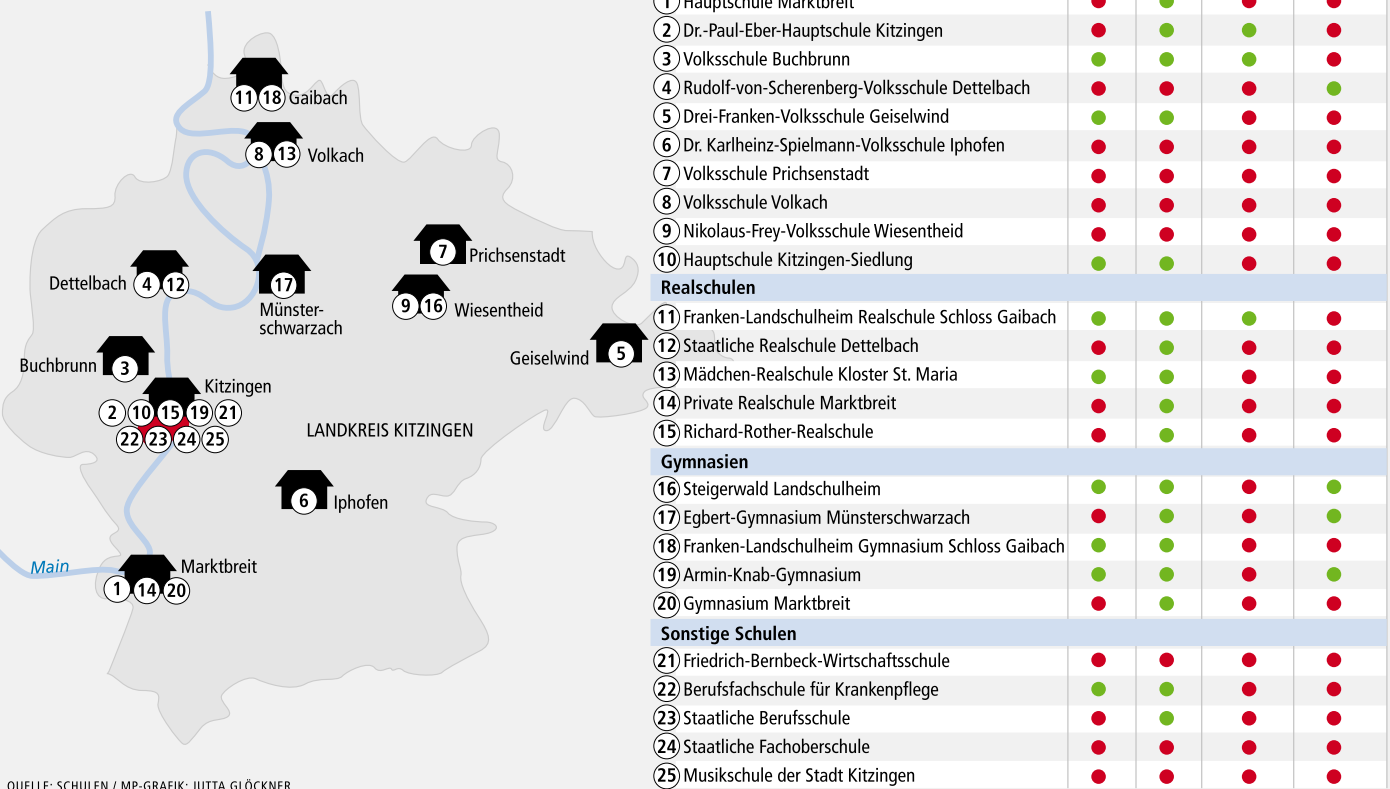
11 18 Gaibach
8 13 Volkach
7 Prichsenstadt
Dettelbach 4 12
17 Münsterschwarzach
9 16 Wiesentheid
Geiselwind 5
Buchbrunn 3
Kitzingen
2 10 15 19 21
22 23 24 25
LANDKREIS KITZINGEN
6 Iphofen
Main
Marktbreit
1 14 20

QUELLE: SCHULEN / MP-GRAFIK: JUTTA GLÖCKNER

1 Hauptschule Marktbreit
2 Dr.-Paul-Eber-Hauptschule Kitzingen
3 Volksschule Buchbrunn
4 Rudolf-von-Scherenberg-Volksschule Dettelbach
5 Drei-Franken-Volksschule Geiselwind
6 Dr. Karlheinz-Spielmann-Volksschule Iphofen
7 Volksschule Prichsenstadt
8 Volksschule Volkach
9 Nikolaus-Frey-Volksschule Wiesentheid
10 Hauptschule Kitzingen-Siedlung
Realschulen
11 Franken-Landschulheim Realschule Schloss Gaibach
12 Staatliche Realschule Dettelbach
13 Mädchen-Realschule Kloster St. Maria
14 Private Realschule Marktbreit
15 Richard-Rother-Realschule
Gymnasien
16 Steigerwald Landschulheim
17 Egbert-Gymnasium Münsterschwarzach
18 Franken-Landschulheim Gymnasium Schloss Gaibach
19 Armin-Knab-Gymnasium
20 Gymnasium Marktbreit
Sonstige Schulen
21 Friedrich-Bernbeck-Wirtschaftsschule
22 Berufsfachschule für Krankenpflege
23 Staatliche Berufsschule
24 Staatliche Fachoberschule
25 Musikschule der Stadt Kitzingen